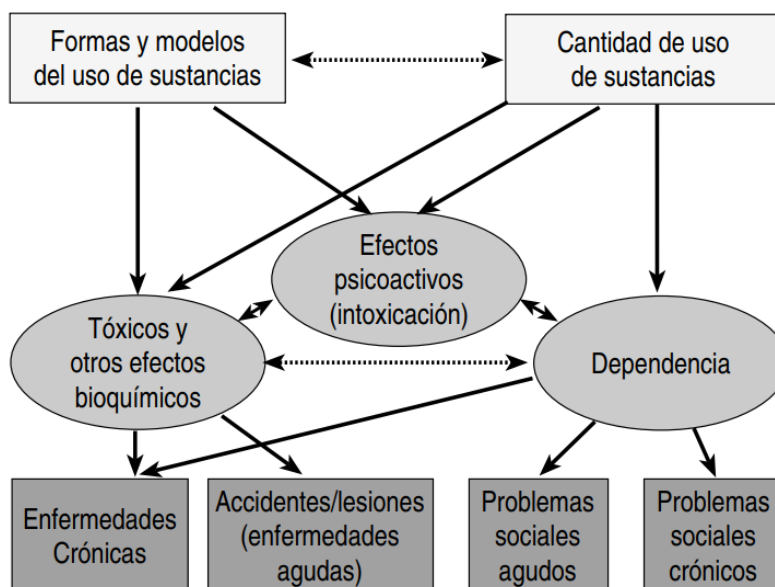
Formas y modelos del uso de sustancias

Cantidad de uso de sustancias

Efectos psicoactivos (intoxicación)

Tóxicos y otros efectos bioquímicos

Dependencia

Enfermedades Crónicas

Accidentes/lesiones (enfermedades agudas)

Problemas sociales agudos

Problemas sociales crónicos